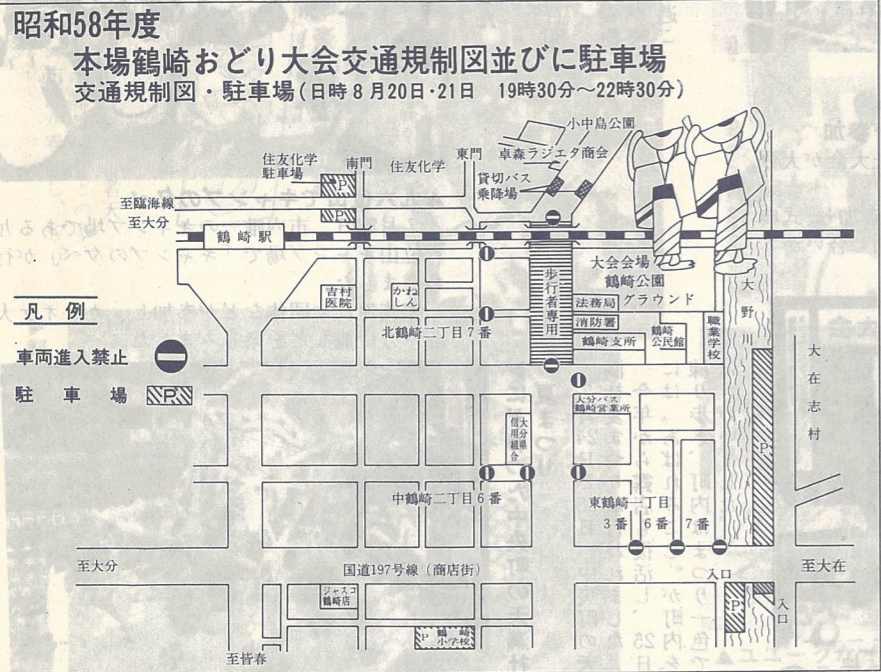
昭和58年度

本場鶴崎おどり大会交通規制図並びに駐車場

交通規制図・駐車場(日時 8月20日・21日 19時30分~22時30分)

小中島公園

車森ラジエタ商会

貸切バス乗降場

住友化学駐車場

南門

住友化学

東門

至臨海線

至大分

P

P

鶴崎駅

至大分

大会会場

鶴崎公園グラウンド

歩行者専用

法務局

吉村医院

かねしん

北鶴崎二丁目7番

消防署

鶴崎支所

鶴崎公民館

職業学校

大野川

凡例

車両進入禁止

駐車場 P

大分バス鶴崎営業所

大分用信組合

大在志村

P

中鶴崎二丁目6番

東鶴崎一丁目

3番 6番 7番

至大分

国道197号線(商店街)

至大在

入口

ジャスコ鶴崎店

P

入口

P 鶴崎小学校

至皆春